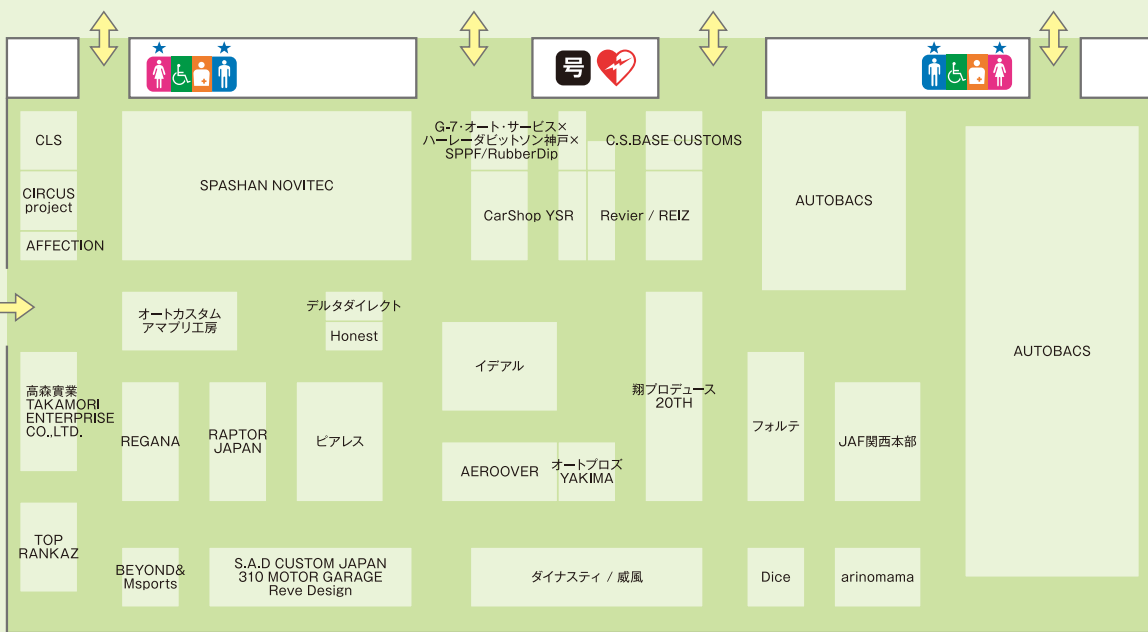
号

CLS

CIRCUS project

AFFECTION

SPASHAN NOVITEC

G-7·オート·サービス×
ハーレーダビットソン神戸×
SPPF/RubberDip

C.S.BASE CUSTOMS

CarShop YSR

Revier / REIZ

AUTOBACS

AUTOBACS

オートカスタム
アマブリ工房

デルタダイレクト

Honest

イデアル

翔プロデュース
20TH

高森實業
TAKAMORI
ENTERPRISE
CO.,LTD.

REGANA

RAPTOR
JAPAN

ピアレス

フォルテ

JAF関西本部

AEROOVER

オートプロズ
YAKIMA

TOP
RANKAZ

BEYOND&
Msports

S.A.D CUSTOM JAPAN
310 MOTOR GARAGE
Reve Design

ダイナスティ / 威風

Dice

arinomama